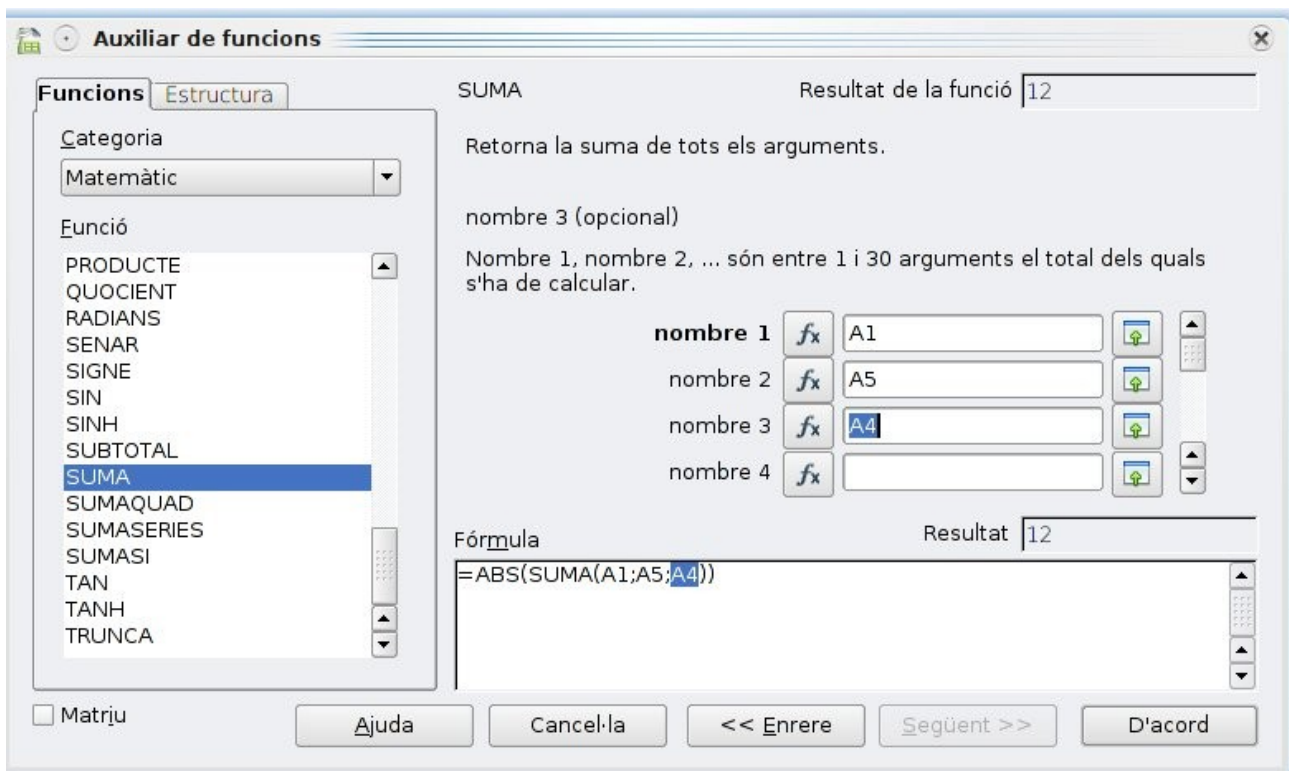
Auxiliar de funcions

Funcions
Estructura

Categoria
Matemàtic

Funció
PRODUCTE
QUOCIENT
RADIANS
SENAR
SIGNE
SIN
SINH
SUBTOTAL
SUMA
SUMAQUAD
SUMASERIES
SUMASI
TAN
TANH
TRUNCA

SUMA
Resultat de la funció 12

Retorna la suma de tots els arguments.

nombre 3 (opcional)

Nombre 1, nombre 2, ... són entre 1 i 30 arguments el total dels quals s'ha de calcular.

nombre 1 $fx$ A1
nombre 2 $fx$ A5
nombre 3 $fx$ A4
nombre 4 $fx$

Fórmula
Resultat 12
=ABS(SUMA(A1;A5;A4))

Matriu
Ajuda
Cancel·la
<< Enrere
Següent >>
D'acord